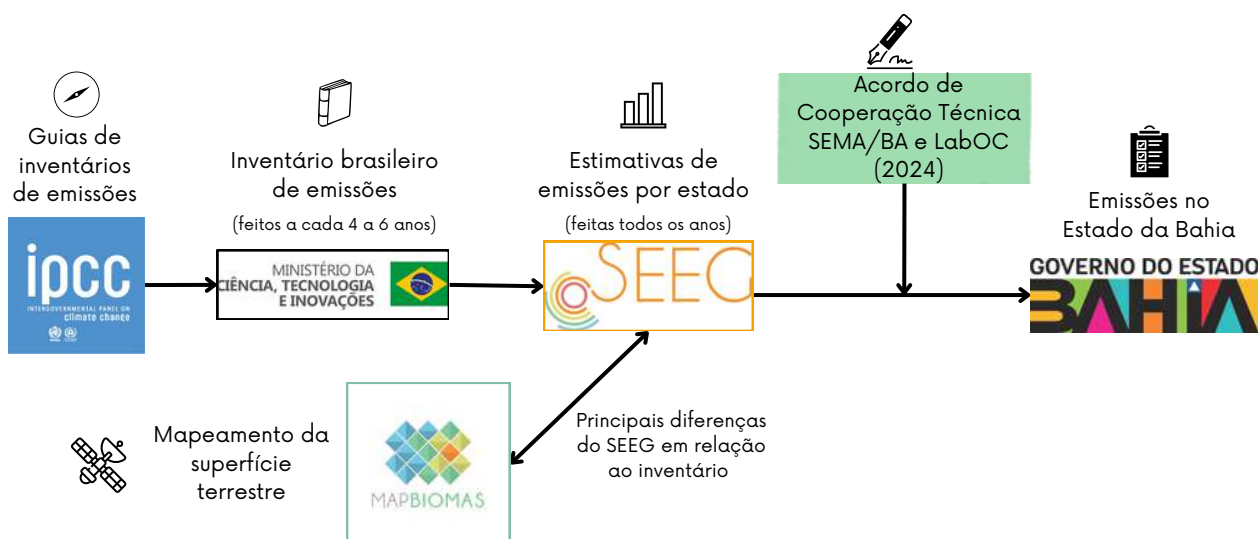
Guias de inventários de emissões

ipcc
INTERGOVERNMENTAL PANEL ON climate change

Inventário brasileiro de emissões

(feitos a cada 4 a 6 anos)

MINISTÉRIO DA CIÊNCIA, TECNOLOGIA E INOVAÇÕES

Estimativas de emissões por estado

(feitas todos os anos)

SEEG

Acordo de Cooperação Técnica SEMA/BA e LabOC (2024)

Emissões no Estado da Bahia

GOVERNO DO ESTADO BAHIA

Mapeamento da superfície terrestre

MAPBIOMAS

Principais diferenças do SEEG em relação ao inventário